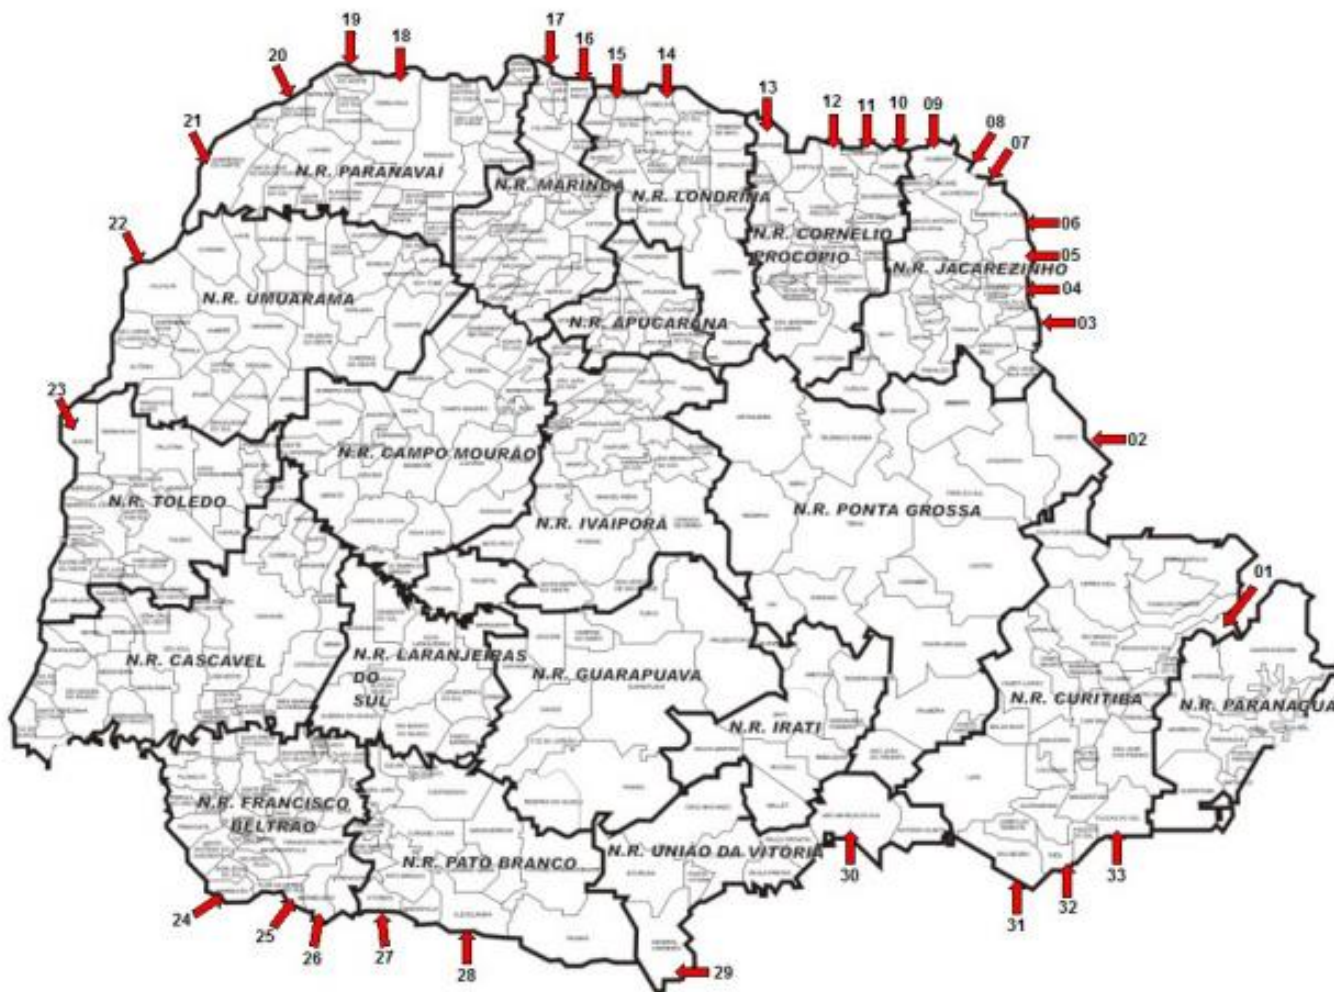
19 18 17 16 15 14 20 13 12 11 10 09 08 07 21

N.R. PARANAVAI

N.R. MARINGA

N.R. LONDRINA

06

22

N.R. CORNELIO PROCOPIO

05

N.R. JACAREZINHO

N.R. UMUARAMA

04

N.R. APUCARANA

03

23

02

N.R. CAMPO MOURÃO

N.R. TOLEDO

N.R. PONTA GROSSA

N.R. IVAIPORÃ

01

N.R. CASCAVEL

N.R. LARANJEIRAS DO SUL

N.R. GUARAPUAVA

N.R. CURITIBA

N.R. PARANAGUA

N.R. IRATI

N.R. FRANCISCO BELTRÃO

N.R. PATO BRANCO

N.R. UNIÃO DA VITÓRIA

30

33

24 25 26 27 28

31 32

29